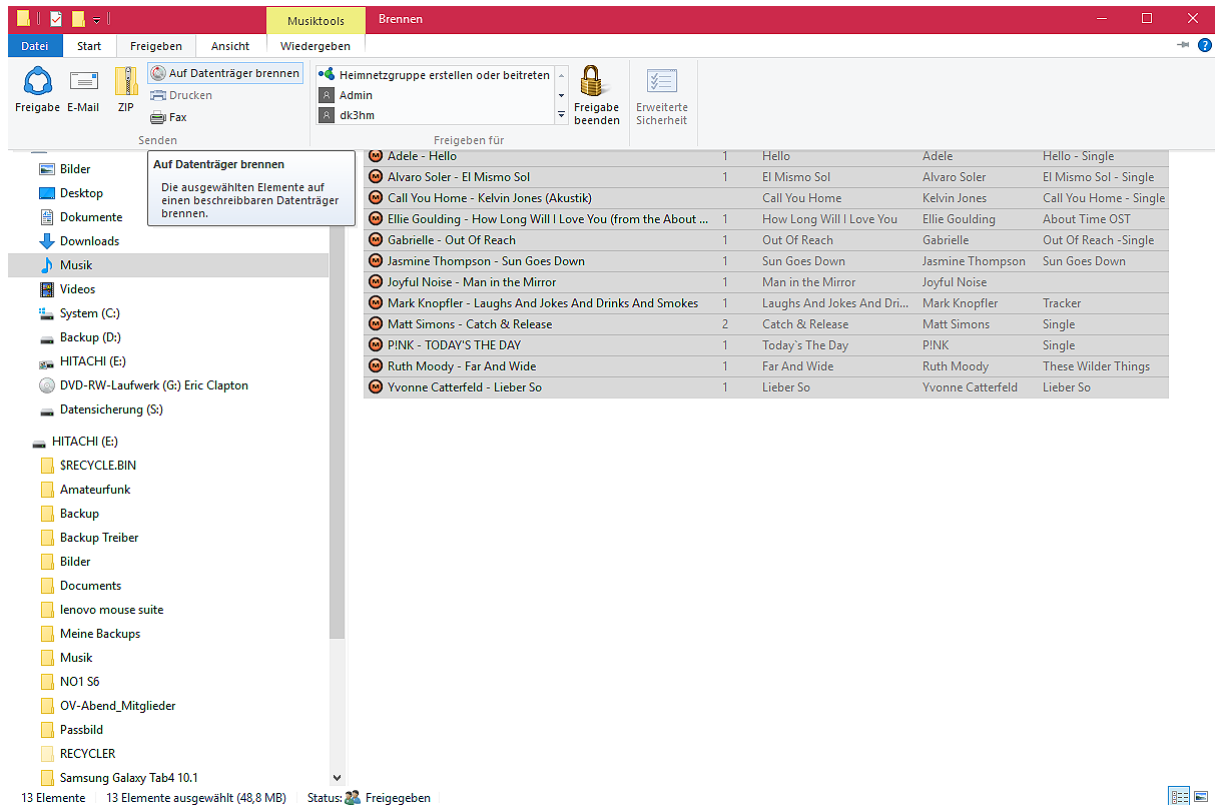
Musiktools | Brennen

Datei | Start | Freigeben | Ansicht | Wiedergeben

Freigabe | E-Mail | ZIP | Auf Datenträger brennen | Drucken | Fax

Senden

Heimnetzgruppe erstellen oder beitreten
Admin
dk3hm

Freigabe beenden

Erweiterte Sicherheit

Freigeben für

Auf Datenträger brennen
Die ausgewählten Elemente auf einen beschreibbaren Datenträger brennen.

Bilder
Desktop
Dokumente
Downloads
Musik
Videos
System (C:)
Backup (D:)
HITACHI (E:)
DVD-RW-Laufwerk (G:) Eric Clapton
Datensicherung (S:)

HITACHI (E:)
$RECYCLE.BIN
Amateurfunk
Backup
Backup Treiber
Bilder
Documents
lenovo mouse suite
Meine Backups
Musik
NO1 S6
OV-Abend_Mitglieder
Passbild
RECYCLER
Samsung Galaxy Tab4 10.1

| | | | | |
|---|---|---|---|---|
| Adele - Hello | 1 | Hello | Adele | Hello - Single |
| Alvaro Soler - El Mismo Sol | 1 | El Mismo Sol | Alvaro Soler | El Mismo Sol - Single |
| Call You Home - Kelvin Jones (Akustik) | | Call You Home | Kelvin Jones | Call You Home - Single |
| Ellie Goulding - How Long Will I Love You (from the About ... | 1 | How Long Will I Love You | Ellie Goulding | About Time OST |
| Gabrielle - Out Of Reach | 1 | Out Of Reach | Gabrielle | Out Of Reach -Single |
| Jasmine Thompson - Sun Goes Down | 1 | Sun Goes Down | Jasmine Thompson | Sun Goes Down |
| Joyful Noise - Man in the Mirror | 1 | Man in the Mirror | Joyful Noise | |
| Mark Knopfler - Laughs And Jokes And Drinks And Smokes | 1 | Laughs And Jokes And Dri... | Mark Knopfler | Tracker |
| Matt Simons - Catch & Release | 2 | Catch & Release | Matt Simons | Single |
| P!NK - TODAY'S THE DAY | 1 | Today's The Day | P!NK | Single |
| Ruth Moody - Far And Wide | 1 | Far And Wide | Ruth Moody | These Wilder Things |
| Yvonne Catterfeld - Lieber So | 1 | Lieber So | Yvonne Catterfeld | Lieber So |

13 Elemente | 13 Elemente ausgewählt (48,8 MB) | Status: Freigegeben